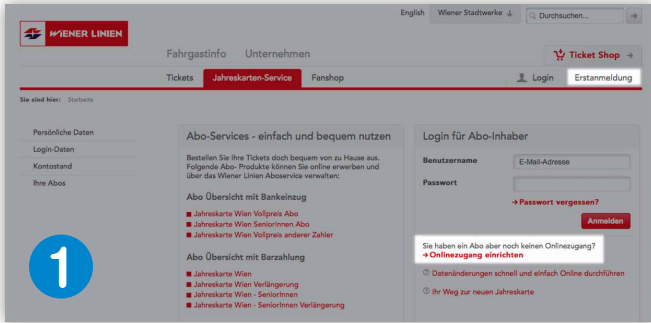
English Wiener Stadtwerke Durchsuchen...

WIENER LINIEN

Fahrgastinfo Unternehmen

Ticket Shop

Tickets Jahreskarten-Service Fanshop

Login Erstanmeldung

Sie sind hier: Startseite

Persönliche Daten
Login-Daten
Kontostand
Ihre Abos

1

Abo-Services - einfach und bequem nutzen

Bestellen Sie Ihre Tickets doch bequem von zu Hause aus. Folgende Abo- Produkte können Sie online erwerben und über das Wiener Linien Aboservice verwalten:

Abo Übersicht mit Bankeinzug

Jahreskarte Wien Vollpreis Abo
Jahreskarte Wien SeniorInnen Abo
Jahreskarte Wien Vollpreis anderer Zahler

Abo Übersicht mit Barzahlung

Jahreskarte Wien
Jahreskarte Wien Verlängerung
Jahreskarte Wien - SeniorInnen
Jahreskarte Wien - SeniorInnen Verlängerung

Login für Abo-Inhaber

Benutzername E-Mail-Adresse

Passwort

→ Passwort vergessen?

Anmelden

Sie haben ein Abo aber noch keinen Onlinezugang?
→ Onlinezugang einrichten

Datenänderungen schnell und einfach Online durchführen

Ihr Weg zur neuen Jahreskarte